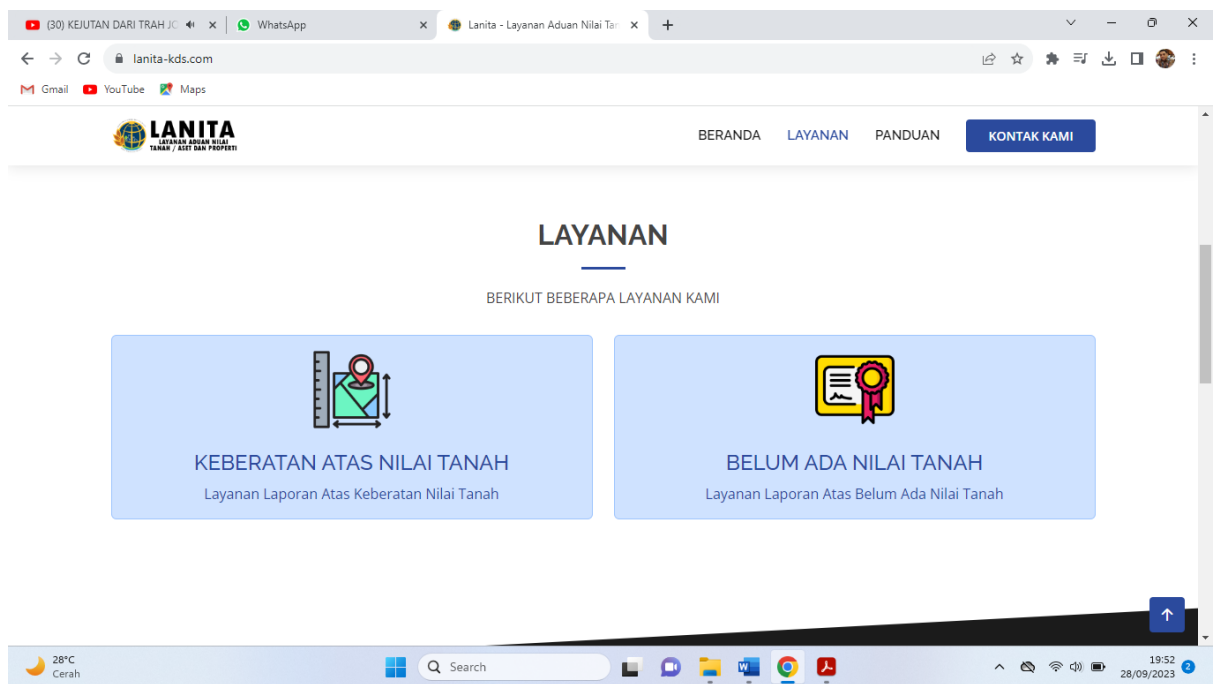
(30) KEJUTAN DARI TRAH JC
WhatsApp
Lanita - Layanan Aduan Nilai Tan
lanita-kds.com
Gmail YouTube Maps

LANITA
LAYANAN ADUAN NILAI TANAH / ASET DAN PROPERTI

BERANDA LAYANAN PANDUAN KONTAK KAMI

LAYANAN

BERIKUT BEBERAPA LAYANAN KAMI

KEBERATAN ATAS NILAI TANAH
Layanan Laporan Atas Keberatan Nilai Tanah

BELUM ADA NILAI TANAH
Layanan Laporan Atas Belum Ada Nilai Tanah

28°C
Cerah
Search
19:52
28/09/2023
2